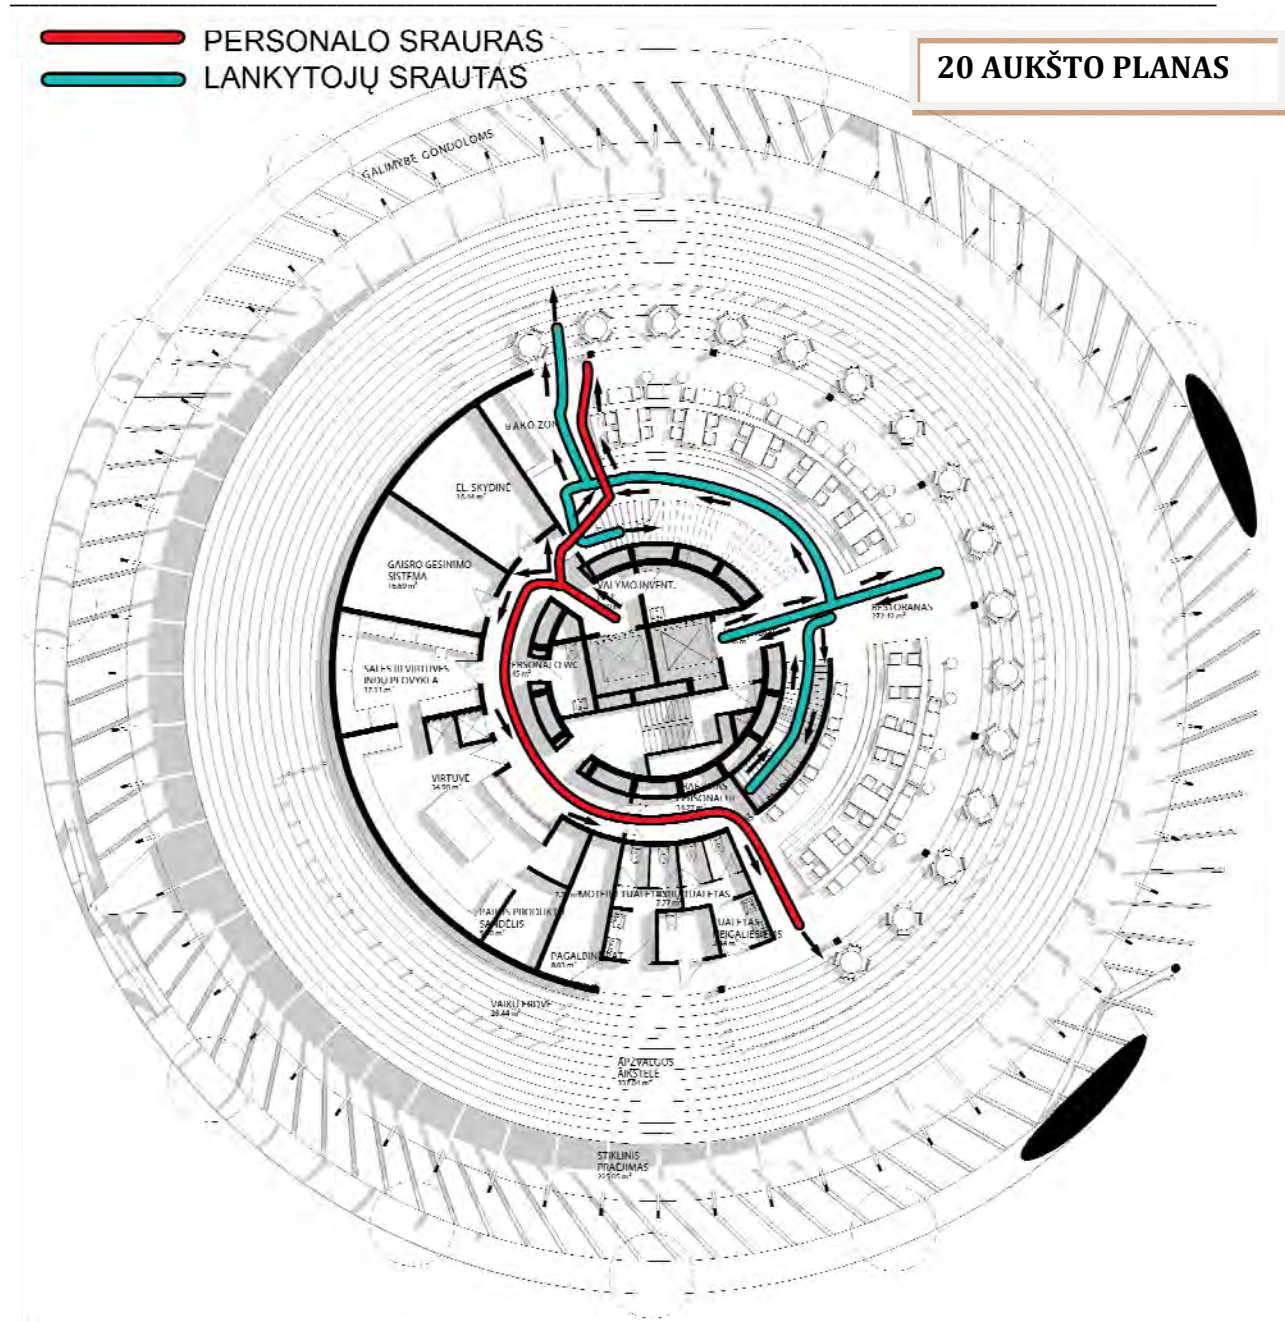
PERSONALO SRAURAS
LANKYTOJŲ SRAUTAS

20 AUKŠTO PLANAS

GALIMYBĖ GONDOLOMS

BAKO ZON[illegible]

EL. SKYDINĖ
15.44 m²

GAISRO GESINIMO SISTEMA
16.69 m²

VALYMO INVENT.

RESTORANAS
272.10 m²

SALĖS IR VIRTUVĖS INDŲ PLOVYKLA
17.11 m²

PERSONALO WC
15 m²

VIRTUVĖ
34.90 m²

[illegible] PERSONALUI
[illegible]

MOTERŲ TUALETAS
VYRŲ TUALETAS
7.77 m²

TUALETAS NEĮGALIESIEMS
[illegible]

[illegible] PRODUKTŲ SANDĖLIS
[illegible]

PAGALBINĖ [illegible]
8.03 m²

VAIKŲ ERDVĖ
28.44 m²

APŽVALGOS AIKŠTELĖ
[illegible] m²

STIKLINIS PRAĖJIMAS
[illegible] m²